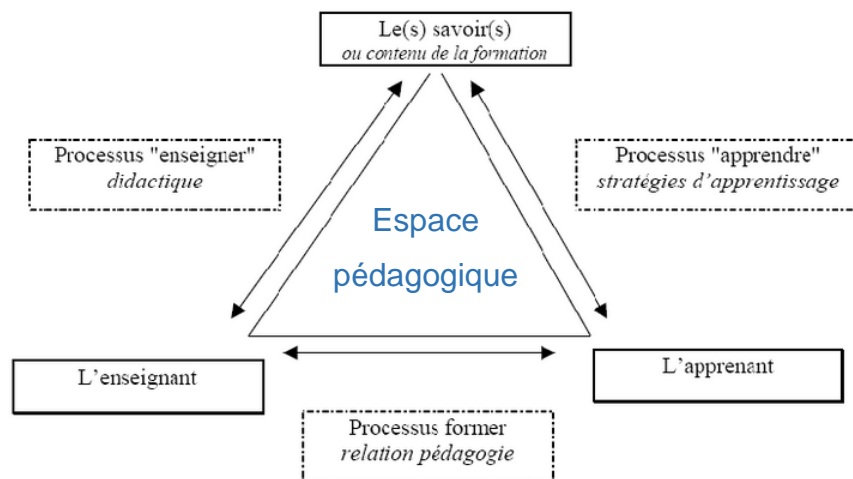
Le(s) savoir(s)
ou contenu de la formation

Processus "enseigner"
didactique

Processus "apprendre"
stratégies d'apprentissage

Espace pédagogique

L'enseignant

L'apprenant

Processus former
relation pédagogie